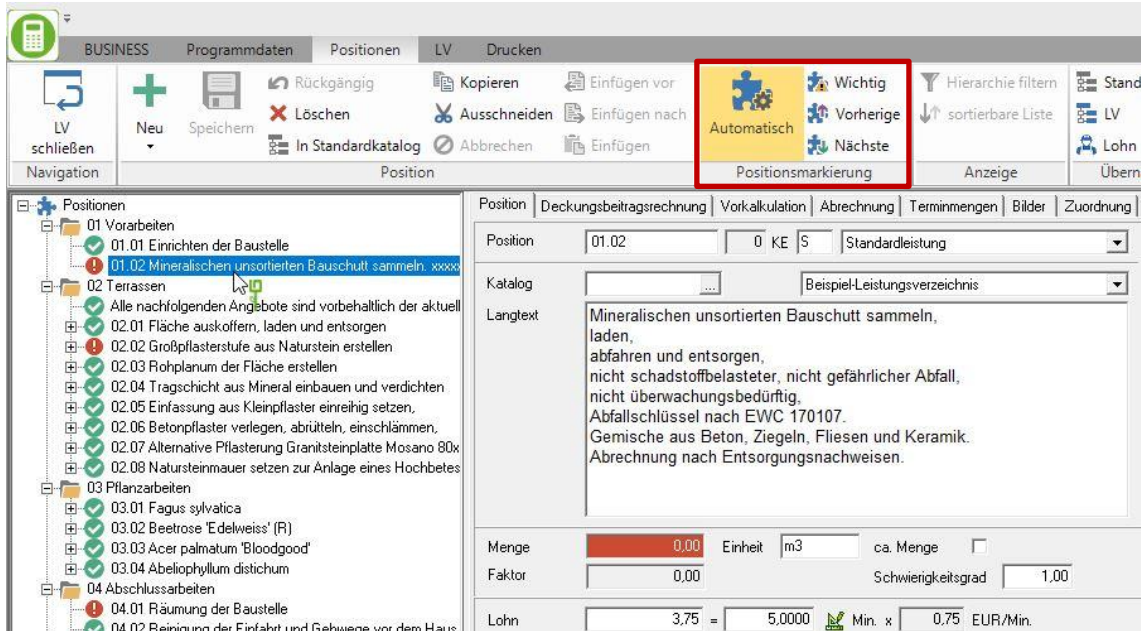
BUSINESS Programmdaten Positionen LV Drucken

LV schließen
Navigation

Neu Speichern Rückgängig Löschen In Standardkatalog Kopieren Ausschneiden Abbrechen Einfügen vor Einfügen nach Einfügen
Position

Automatisch Wichtig Vorherige Nächste
Positionsmarkierung

Hierarchie filtern sortierbare Liste
Anzeige

Stand LV Lohn
Übern

Positionen
01 Vorarbeiten
01.01 Einrichten der Baustelle
01.02 Mineralischen unsortierten Bauschutt sammeln. xxxxx
02 Terrassen
Alle nachfolgenden Angebote sind vorbehaltlich der aktuell
02.01 Fläche auskoffern, laden und entsorgen
02.02 Großpflasterstufe aus Naturstein erstellen
02.03 Rohplanum der Fläche erstellen
02.04 Tragschicht aus Mineral einbauen und verdichten
02.05 Einfassung aus Kleinpflaster einreihig setzen,
02.06 Betonpflaster verlegen, abrütteln, einschlämmen,
02.07 Alternative Pflasterung Granitsteinplatte Mosano 80x
02.08 Natursteinmauer setzen zur Anlage eines Hochbetes
03 Pflanzarbeiten
03.01 Fagus sylvatica
03.02 Beetrose 'Edelweiss' (R)
03.03 Acer palmatum 'Bloodgood'
03.04 Abeliophyllum distichum
04 Abschlussarbeiten
04.01 Räumung der Baustelle
04.02 Reinigung der Einfahrt und Gehwege vor dem Haus

Position | Deckungsbeitragsrechnung | Vorkalkulation | Abrechnung | Terminmengen | Bilder | Zuordnung

Position 01.02 0 KE S Standardleistung
Katalog ... Beispiel-Leistungsverzeichnis
Langtext
Mineralischen unsortierten Bauschutt sammeln,
laden,
abfahren und entsorgen,
nicht schadstoffbelasteter, nicht gefährlicher Abfall,
nicht überwachungsbedürftig,
Abfallschlüssel nach EWC 170107.
Gemische aus Beton, Ziegeln, Fliesen und Keramik.
Abrechnung nach Entsorgungsnachweisen.

Menge 0,00 Einheit m3 ca. Menge
Faktor 0,00 Schwierigkeitsgrad 1,00
Lohn 3,75 = 5,0000 Min. x 0,75 EUR/Min.